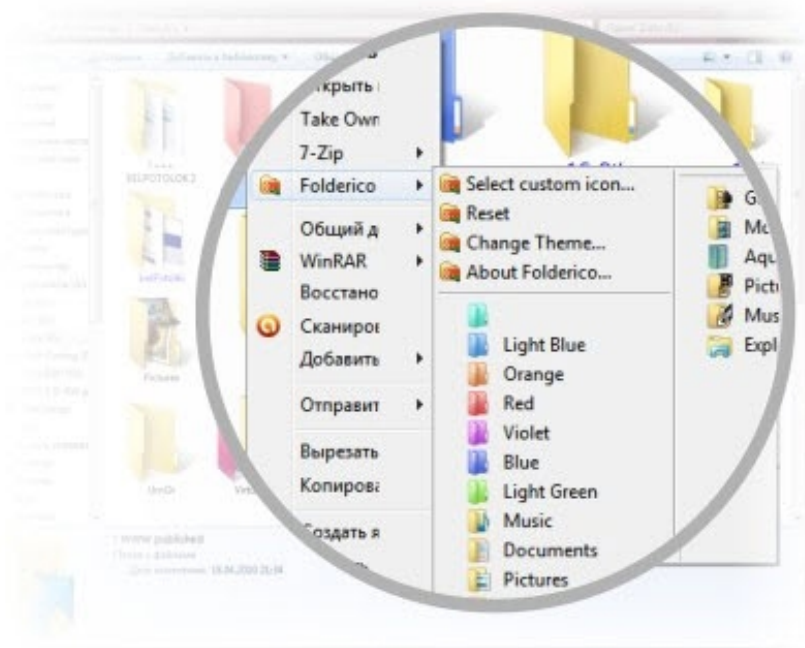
ткрыть
Take Own
7-Zip
Folderico
Общий д
WinRAR
Восстано
Сканирос
Добавить
Отправит
Вырезать
Копирова
Создать я

Select custom icon...
Reset
Change Theme...
About Folderico...
Light Blue
Orange
Red
Violet
Blue
Light Green
Music
Documents
Pictures

G
Mc
Aqu
Pictu
Mus
Expl